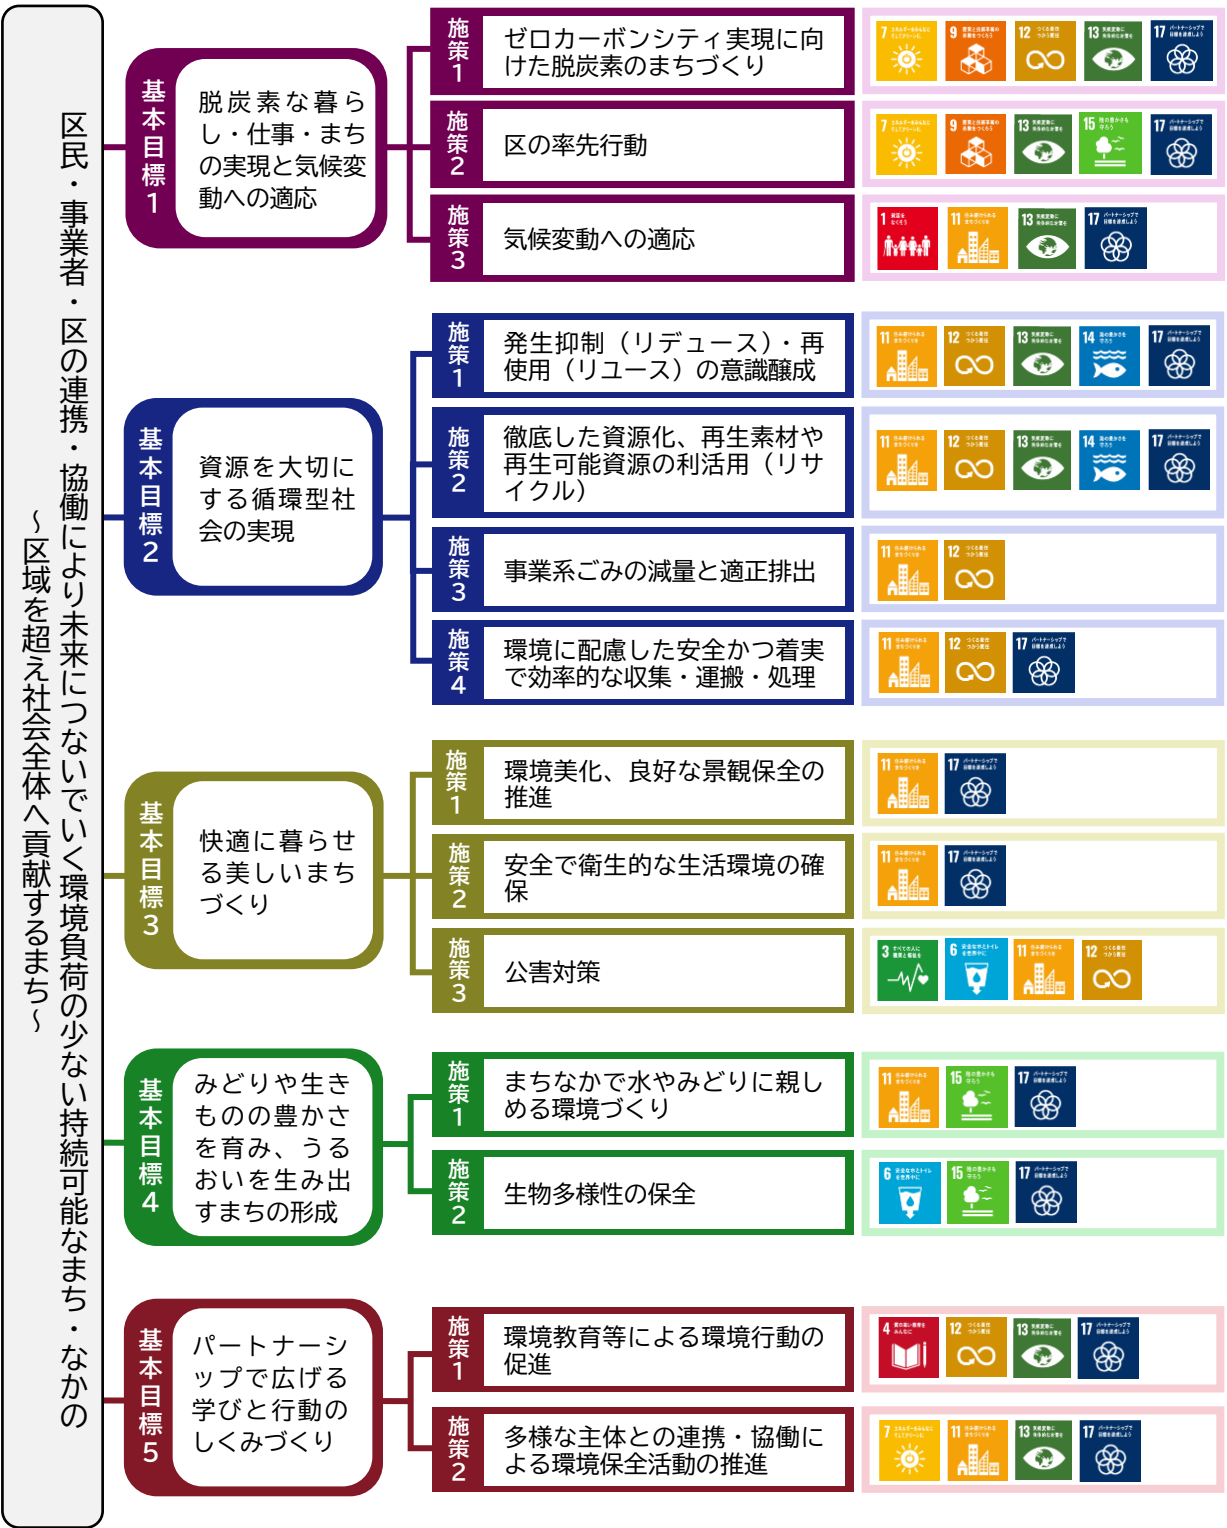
区民・事業者・区の連携・協働により未来につないでいく環境負荷の少ない持続可能なまち・なかの
～区域を超え社会全体へ貢献するまち～

基本目標1
脱炭素な暮らし・仕事・まちの実現と気候変動への適応

施策1
ゼロカーボンシティ実現に向けた脱炭素のまちづくり
7 9 12 13 17

施策2
区の率先行動
7 9 13 15 17

施策3
気候変動への適応
1 11 13 17

基本目標2
資源を大切にする循環型社会の実現

施策1
発生抑制（リデュース）・再使用（リユース）の意識醸成
11 12 13 14 17

施策2
徹底した資源化、再生素材や再生可能資源の利活用（リサイクル）
11 12 13 14 17

施策3
事業系ごみの減量と適正排出
11 12

施策4
環境に配慮した安全かつ着実で効率的な収集・運搬・処理
11 12 17

基本目標3
快適に暮らせる美しいまちづくり

施策1
環境美化、良好な景観保全の推進
11 17

施策2
安全で衛生的な生活環境の確保
11 17

施策3
公害対策
3 6 11 12

基本目標4
みどりや生きものの豊かさを育み、うるおいを生み出すまちの形成

施策1
まちなかで水やみどりに親しめる環境づくり
11 15 17

施策2
生物多様性の保全
6 15 17

基本目標5
パートナーシップで広げる学びと行動のしくみづくり

施策1
環境教育等による環境行動の促進
4 12 13 17

施策2
多様な主体との連携・協働による環境保全活動の推進
7 11 13 17